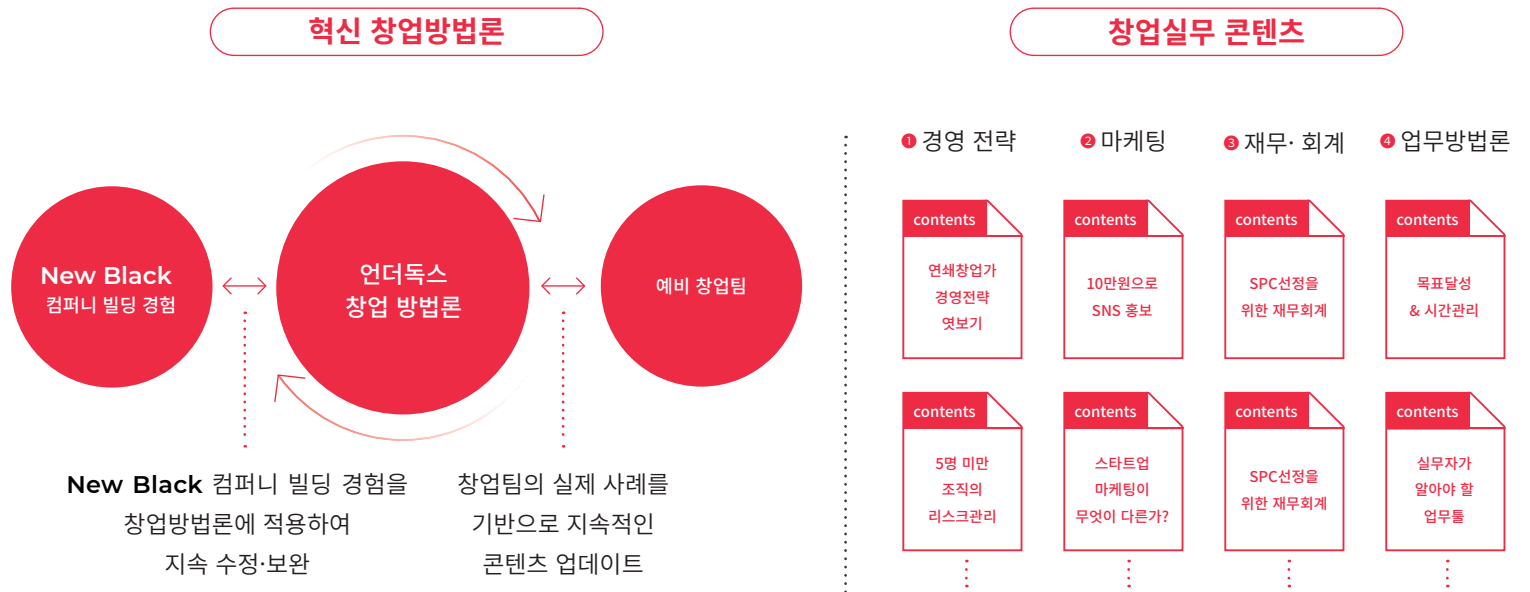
혁신 창업방법론

New Black
컴퍼니 빌딩 경험

언더독스
창업 방법론

예비 창업팀

New Black 컴퍼니 빌딩 경험을
창업방법론에 적용하여
지속 수정·보완

창업팀의 실제 사례를
기반으로 지속적인
콘텐츠 업데이트

창업실무 콘텐츠

❶ 경영 전략

contents
연쇄창업가
경영전략
엿보기

contents
5명 미만
조직의
리스크관리

❷ 마케팅

contents
10만원으로
SNS 홍보

contents
스타트업
마케팅이
무엇이 다른가?

❸ 재무· 회계

contents
SPC선정을
위한 재무회계

contents
SPC선정을
위한 재무회계

❹ 업무방법론

contents
목표달성
& 시간관리

contents
실무자가
알아야 할
업무툴